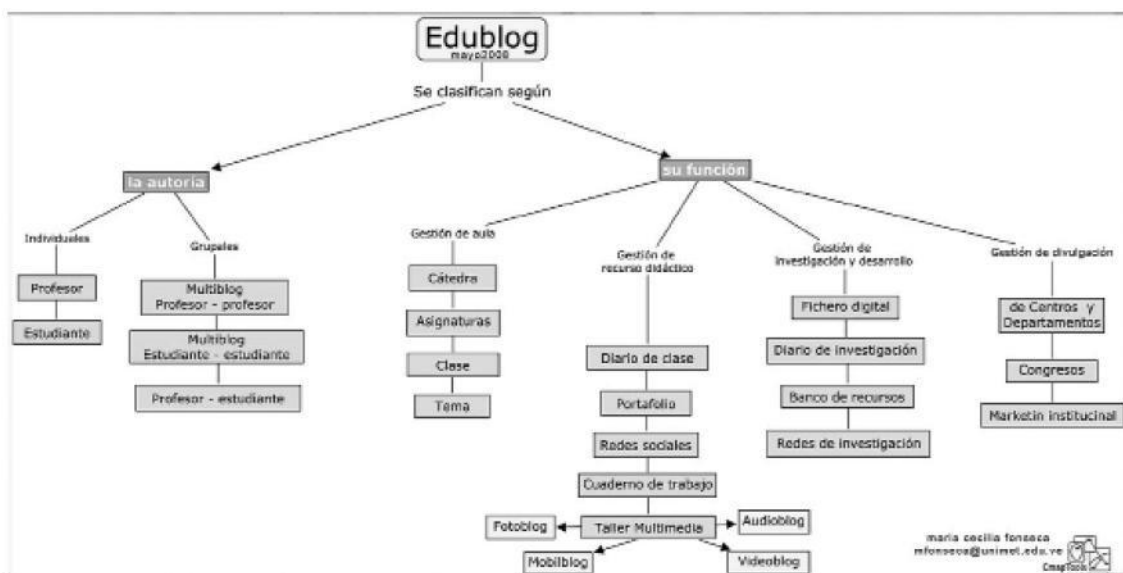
Edublog
mayo2008

Se clasifican según

la autoría

Individuales

Profesor

Estudiante

Grupales

Multiblog
Profesor - profesor

Multiblog
Estudiante - estudiante

Profesor - estudiante

su función

Gestión de aula

Cátedra

Asignaturas

Clase

Tema

Gestión de recurso didáctico

Diario de clase

Portafolio

Redes sociales

Cuaderno de trabajo

Taller Multimedia

Fotoblog

Audioblog

Mobilblog

Videoblog

Gestión de investigación y desarrollo

Fichero digital

Diario de investigación

Banco de recursos

Redes de investigación

Gestión de divulgación

de Centros y Departamentos

Congresos

Marketin institucinal

maria cecilia fonseca
mfonseca@unimet.edu.ve
CmapTools